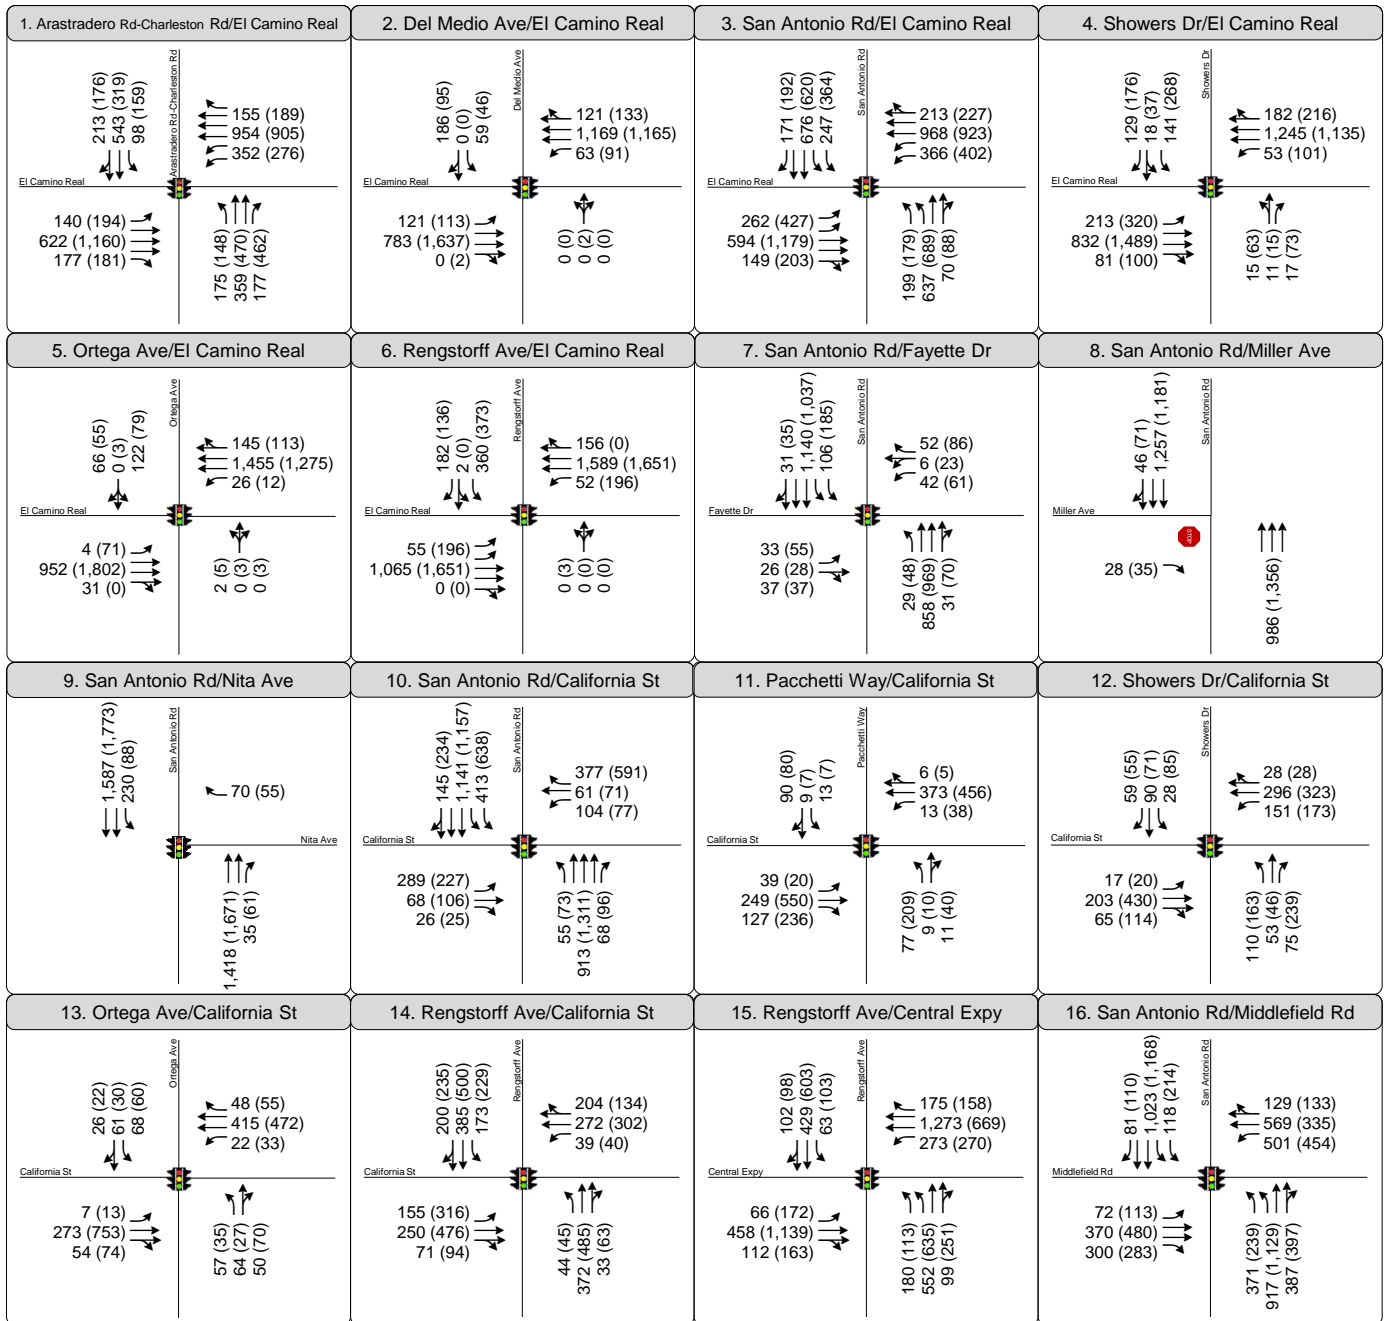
1. Arastradero Rd-Charleston Rd/El Camino Real

213 (176)
543 (319)
98 (159)
Arastradero Rd-Charleston Rd
155 (189)
954 (905)
352 (276)
El Camino Real
140 (194)
622 (1,160)
177 (181)
175 (148)
359 (470)
177 (462)

2. Del Medio Ave/El Camino Real

186 (95)
0 (0)
59 (46)
Del Medio Ave
121 (133)
1,169 (1,165)
63 (91)
El Camino Real
121 (113)
783 (1,637)
0 (2)
0 (0)
0 (2)
0 (0)

3. San Antonio Rd/El Camino Real

171 (192)
676 (620)
247 (364)
San Antonio Rd
213 (227)
968 (923)
366 (402)
El Camino Real
262 (427)
594 (1,179)
149 (203)
199 (179)
637 (689)
70 (88)

4. Showers Dr/El Camino Real

129 (176)
18 (37)
141 (268)
Showers Dr
182 (216)
1,245 (1,135)
53 (101)
El Camino Real
213 (320)
832 (1,489)
81 (100)
15 (63)
11 (15)
17 (73)

5. Ortega Ave/El Camino Real

66 (55)
0 (3)
122 (79)
Ortega Ave
145 (113)
1,455 (1,275)
26 (12)
El Camino Real
4 (71)
952 (1,802)
31 (0)
2 (5)
0 (3)
0 (3)

6. Rengstorff Ave/El Camino Real

182 (136)
2 (0)
360 (373)
Rengstorff Ave
156 (0)
1,589 (1,651)
52 (196)
El Camino Real
55 (196)
1,065 (1,651)
0 (0)
0 (3)
0 (0)
0 (0)

7. San Antonio Rd/Fayette Dr

31 (35)
1,140 (1,037)
106 (185)
San Antonio Rd
52 (86)
6 (23)
42 (61)
Fayette Dr
33 (55)
26 (28)
37 (37)
29 (48)
858 (969)
31 (70)

8. San Antonio Rd/Miller Ave

46 (71)
1,257 (1,181)
San Antonio Rd
Miller Ave
STOP
28 (35)
986 (1,356)

9. San Antonio Rd/Nita Ave

1,587 (1,773)
230 (88)
San Antonio Rd
70 (55)
Nita Ave
1,418 (1,671)
35 (61)

10. San Antonio Rd/California St

145 (234)
1,141 (1,157)
413 (638)
San Antonio Rd
377 (591)
61 (71)
104 (77)
California St
289 (227)
68 (106)
26 (25)
55 (73)
913 (1,311)
68 (96)

11. Pacchetti Way/California St

90 (80)
9 (7)
13 (7)
Pacchetti Way
6 (5)
373 (456)
13 (38)
California St
39 (20)
249 (550)
127 (236)
77 (209)
9 (10)
11 (40)

12. Showers Dr/California St

59 (55)
90 (71)
28 (85)
Showers Dr
28 (28)
296 (323)
151 (173)
California St
17 (20)
203 (430)
65 (114)
110 (163)
53 (46)
75 (239)

13. Ortega Ave/California St

26 (22)
61 (30)
68 (60)
Ortega Ave
48 (55)
415 (472)
22 (33)
California St
7 (13)
273 (753)
54 (74)
57 (35)
64 (27)
50 (70)

14. Rengstorff Ave/California St

200 (235)
385 (500)
173 (229)
Rengstorff Ave
204 (134)
272 (302)
39 (40)
California St
155 (316)
250 (476)
71 (94)
44 (45)
372 (485)
33 (63)

15. Rengstorff Ave/Central Expy

102 (98)
429 (603)
63 (103)
Rengstorff Ave
175 (158)
1,273 (669)
273 (270)
Central Expy
66 (172)
458 (1,139)
112 (163)
180 (113)
552 (635)
99 (251)

16. San Antonio Rd/Middlefield Rd

81 (110)
1,023 (1,168)
118 (214)
San Antonio Rd
129 (133)
569 (335)
501 (454)
Middlefield Rd
72 (113)
370 (480)
300 (283)
371 (239)
917 (1,129)
387 (397)